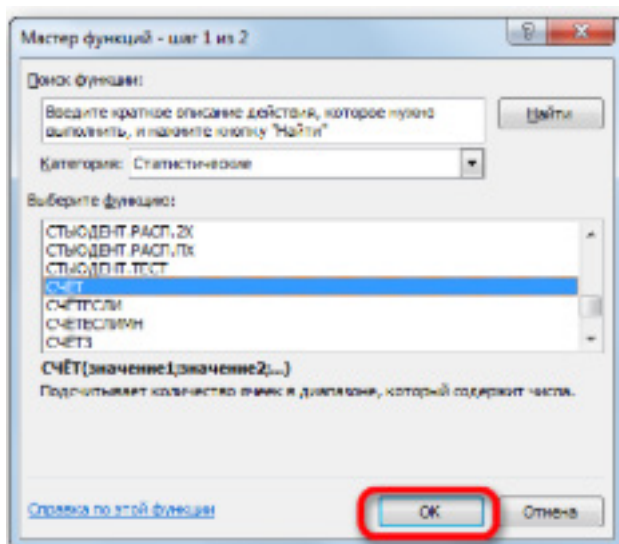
Мастер функций - шаг 1 из 2

Поиск функции:

Введите краткое описание действия, которое нужно выполнить, и нажмите кнопку "Найти"

Найти

Категория: Статистические

Выберите функцию:

СТЬЮДЕНТ.РАСП.2Х
СТЬЮДЕНТ.РАСП.ПХ
СТЬЮДЕНТ.ТЕСТ
СЧЁТ
СЧЁТЕСЛИ
СЧЁТЕСЛИМН
СЧЁТЗ

СЧЁТ(значение1;значение2;...)

Подсчитывает количество ячеек в диапазоне, который содержит числа.

Справка по этой функции

ОК

Отмена